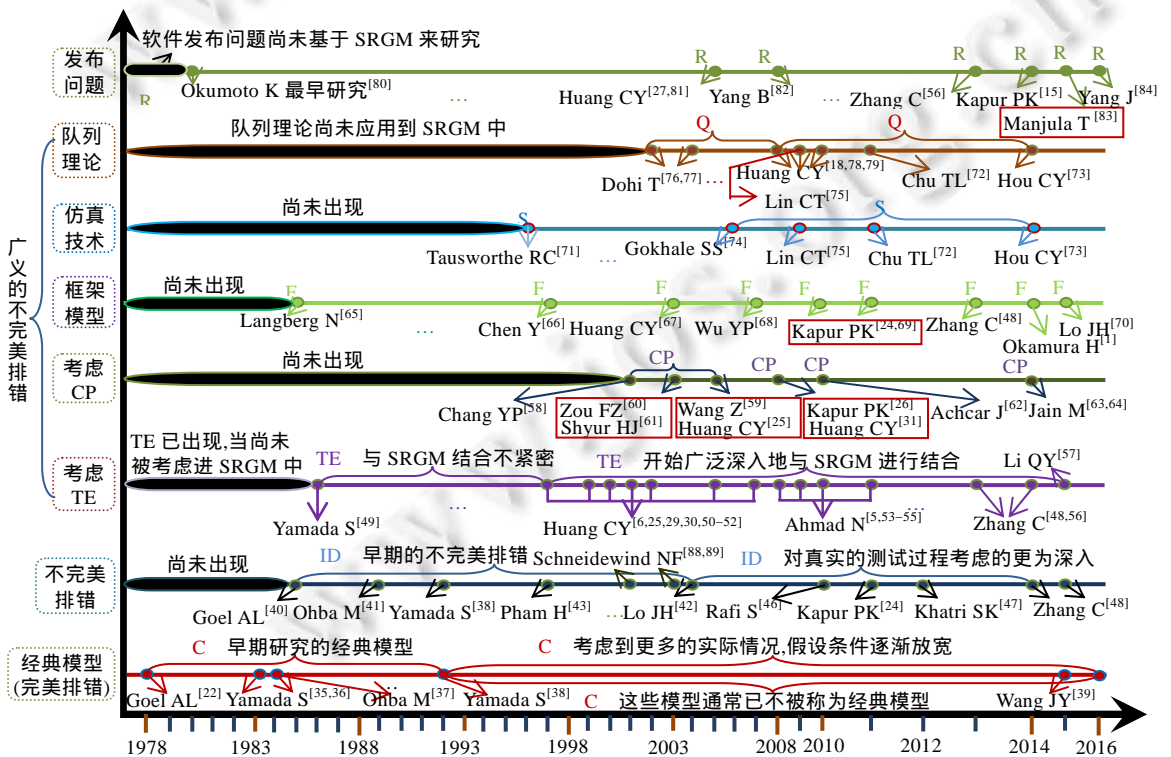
发布问题

软件发布问题尚未基于 SRGM 来研究

R Okumoto K 最早研究$^{[80]}$ … R Huang CY$^{[27,81]}$ R Yang B$^{[82]}$ … Zhang C$^{[56]}$ R Kapur PK$^{[15]}$ R Yang J$^{[84]}$ R Manjula T$^{[83]}$

队列理论

队列理论尚未应用到 SRGM 中

Q Dohi T$^{[76,77]}$ … Huang CY$^{[18,78,79]}$ Q Chu TL$^{[72]}$ Hou CY$^{[73]}$ Lin CT$^{[75]}$

仿真技术

尚未出现

S Tausworthe RC$^{[71]}$ … Gokhale SS$^{[74]}$ S Lin CT$^{[75]}$ Chu TL$^{[72]}$ Hou CY$^{[73]}$

广义的不完美排错

框架模型

尚未出现

F Langberg N$^{[65]}$ … F Chen Y$^{[66]}$ F Huang CY$^{[67]}$ F Wu YP$^{[68]}$ F Kapur PK$^{[24,69]}$ F F Zhang C$^{[48]}$ F F Okamura H$^{[1]}$ F Lo JH$^{[70]}$

考虑 CP

尚未出现

CP CP CP CP Chang YP$^{[58]}$ Zou FZ$^{[60]}$ Shyur HJ$^{[61]}$ Wang Z$^{[59]}$ Huang CY$^{[25]}$ Kapur PK$^{[26]}$ Huang CY$^{[31]}$ Achcar J$^{[62]}$ Jain M$^{[63,64]}$

考虑 TE

TE 已出现,当尚未被考虑进 SRGM 中

TE 与 SRGM 结合不紧密 TE 开始广泛深入地与 SRGM 进行结合 Li QY$^{[57]}$

Yamada S$^{[49]}$ … Huang CY$^{[6,25,29,30,50-52]}$ Ahmad N$^{[5,53-55]}$ Zhang C$^{[48,56]}$

不完美排错

尚未出现

ID 早期的不完美排错 Schneidewind NF$^{[88,89]}$ ID 对真实的测试过程考虑的更为深入

Goel AL$^{[40]}$ Ohba M$^{[41]}$ Yamada S$^{[38]}$ Pham H$^{[43]}$ … Lo JH$^{[42]}$ Rafi S$^{[46]}$ Kapur PK$^{[24]}$ Khatri SK$^{[47]}$ Zhang C$^{[48]}$

经典模型(完美排错)

C 早期研究的经典模型 C 考虑到更多的实际情况,假设条件逐渐放宽

Goel AL$^{[22]}$ Yamada S$^{[35,36]}$ Ohba M$^{[37]}$ Yamada S$^{[38]}$ C 这些模型通常已不被称为经典模型 Wang JY$^{[39]}$

1978 1983 1988 1993 1998 2003 2008 2010 2012 2014 2016